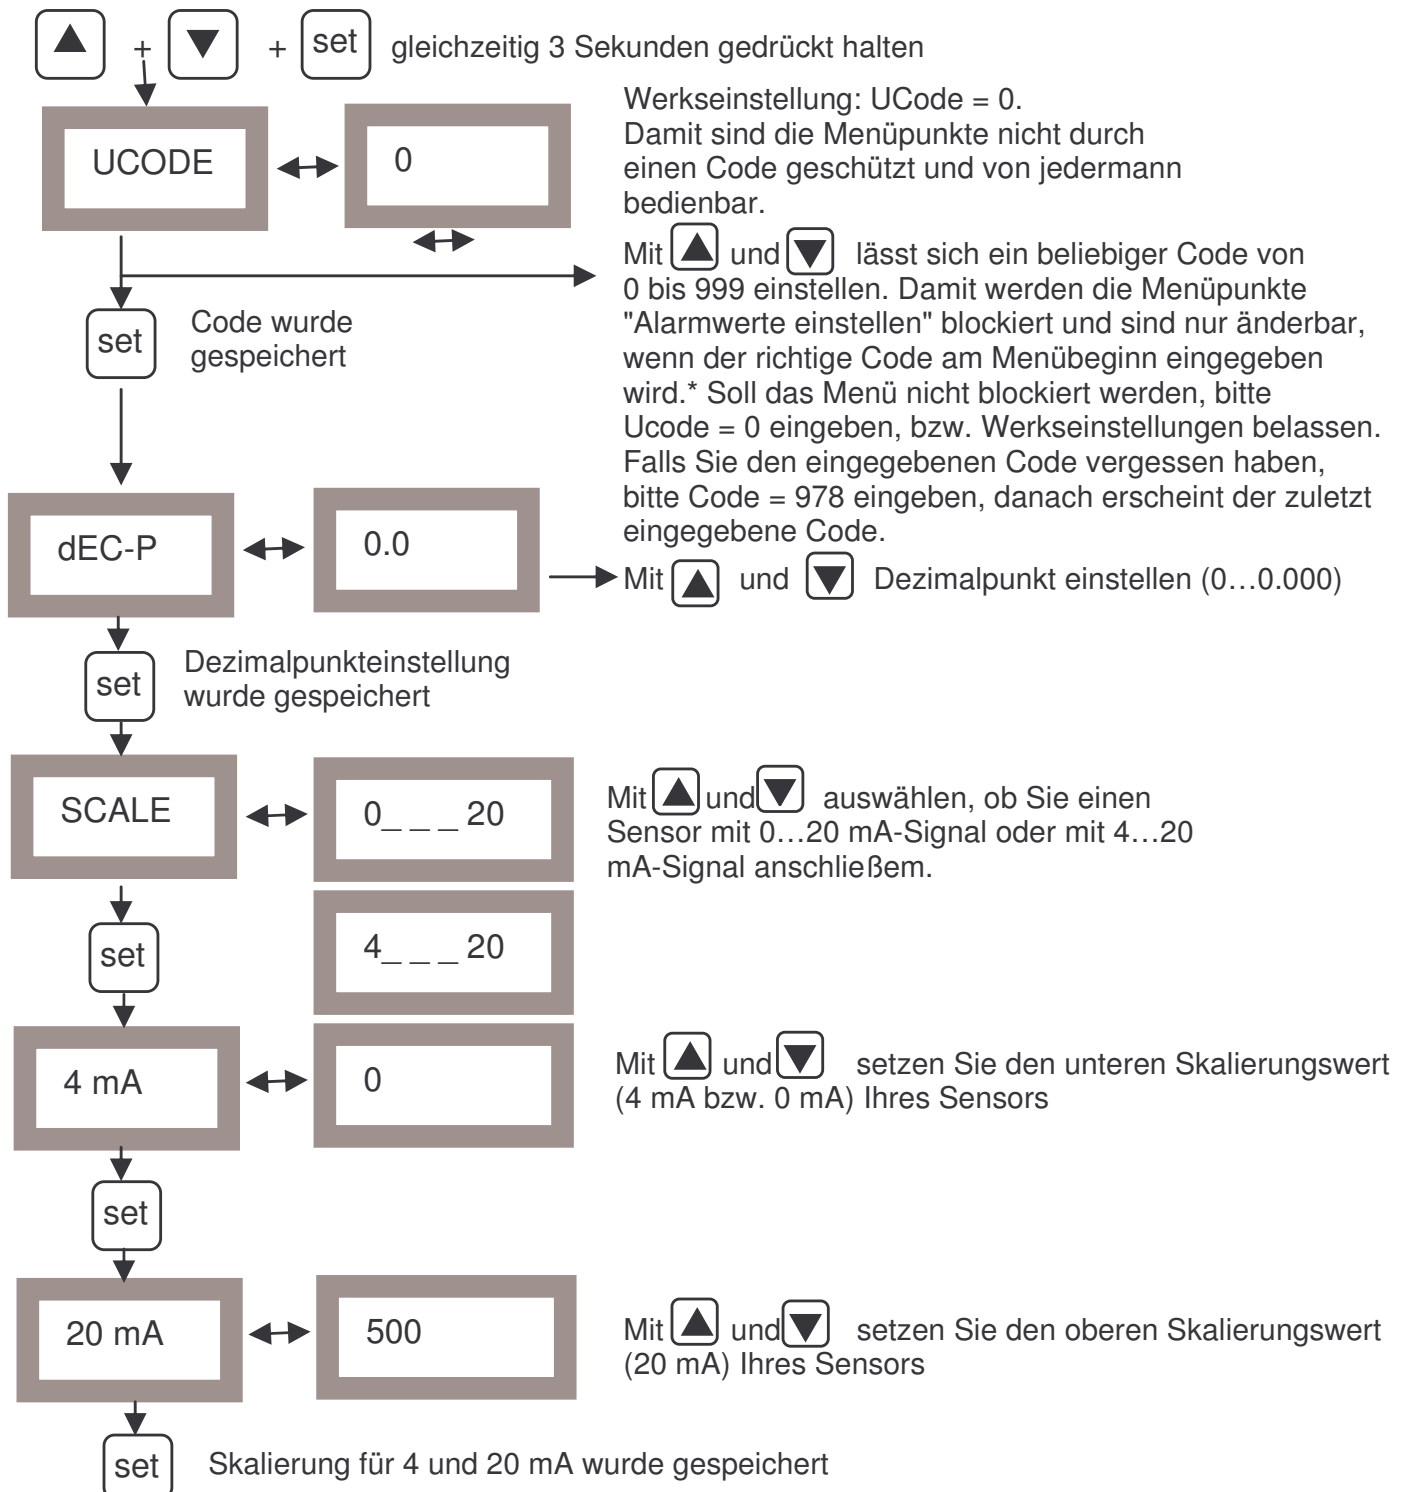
▲ + ▼ + set gleichzeitig 3 Sekunden gedrückt halten

UCODE ↔ 0

Werkseinstellung: UCode = 0. Damit sind die Menüpunkte nicht durch einen Code geschützt und von jedermann bedienbar.

Mit ▲ und ▼ lässt sich ein beliebiger Code von 0 bis 999 einstellen. Damit werden die Menüpunkte "Alarmwerte einstellen" blockiert und sind nur änderbar, wenn der richtige Code am Menübeginn eingegeben wird.* Soll das Menü nicht blockiert werden, bitte Ucode = 0 eingeben, bzw. Werkseinstellungen belassen. Falls Sie den eingegebenen Code vergessen haben, bitte Code = 978 eingeben, danach erscheint der zuletzt eingegebene Code.

set Code wurde gespeichert

dEC-P ↔ 0.0

Mit ▲ und ▼ Dezimalpunkt einstellen (0…0.000)

set Dezimalpunkteinstellung wurde gespeichert

SCALE ↔ 0_ _ _20

4_ _ _20

Mit ▲ und ▼ auswählen, ob Sie einen Sensor mit 0…20 mA-Signal oder mit 4…20 mA-Signal anschließem.

set

4 mA ↔ 0

Mit ▲ und ▼ setzen Sie den unteren Skalierungswert (4 mA bzw. 0 mA) Ihres Sensors

set

20 mA ↔ 500

Mit ▲ und ▼ setzen Sie den oberen Skalierungswert (20 mA) Ihres Sensors

set Skalierung für 4 und 20 mA wurde gespeichert